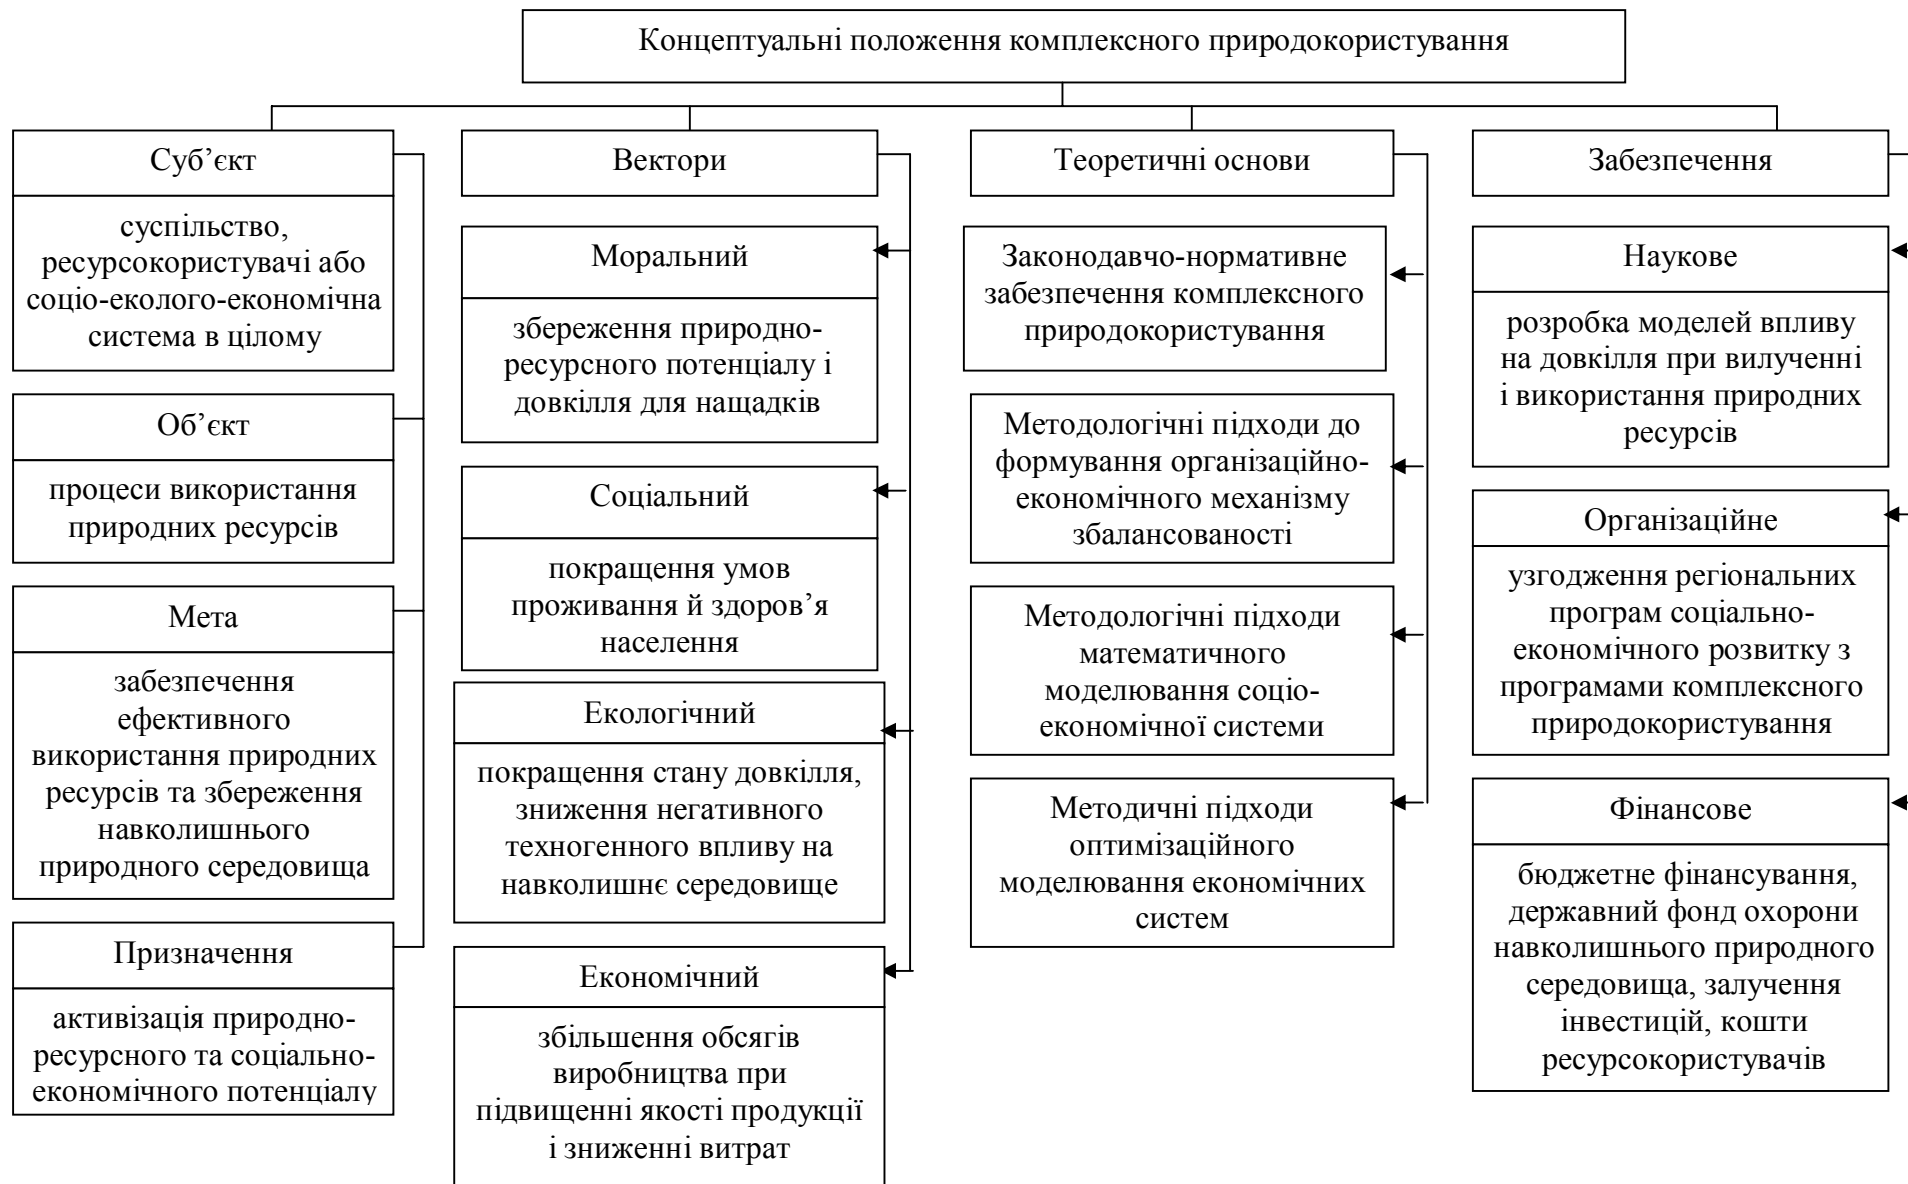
Концептуальні положення комплексного природокористування

Суб’єкт

суспільство, ресурсокористувачі або соціо-еколого-економічна система в цілому

Об’єкт

процеси використання природних ресурсів

Мета

забезпечення ефективного використання природних ресурсів та збереження навколишнього природного середовища

Призначення

активізація природно-ресурсного та соціально-економічного потенціалу

Вектори

Моральний

збереження природно-ресурсного потенціалу і довкілля для нащадків

Соціальний

покращення умов проживання й здоров’я населення

Екологічний

покращення стану довкілля, зниження негативного техногенного впливу на навколишнє середовище

Економічний

збільшення обсягів виробництва при підвищенні якості продукції і зниженні витрат

Теоретичні основи

Законодавчо-нормативне забезпечення комплексного природокористування

Методологічні підходи до формування організаційно-економічного механізму збалансованості

Методологічні підходи математичного моделювання соціо-економічної системи

Методичні підходи оптимізаційного моделювання економічних систем

Забезпечення

Наукове

розробка моделей впливу на довкілля при вилученні і використання природних ресурсів

Організаційне

узгодження регіональних програм соціально-економічного розвитку з програмами комплексного природокористування

Фінансове

бюджетне фінансування, державний фонд охорони навколишнього природного середовища, залучення інвестицій, кошти ресурсокористувачів